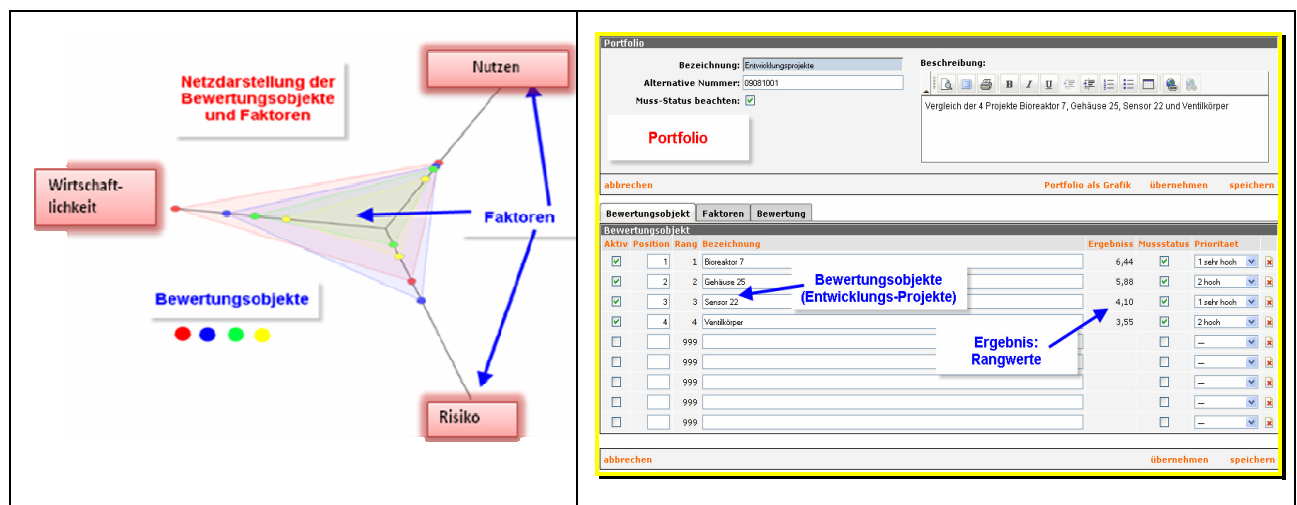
Netzdarstellung der Bewertungsobjekte und Faktoren

Nutzen

Wirtschaftlichkeit

Faktoren

Bewertungsobjekte

Risiko

Portfolio

Bezeichnung: Entwicklungsprojekte

Alternative Nummer: 09081001

Muss-Status beachten: ☑

Beschreibung:

Vergleich der 4 Projekte Bioreaktor 7, Gehäuse 25, Sensor 22 und Ventilkörper

Portfolio

abbrechen

Portfolio als Grafik übernehmen speichern

Bewertungsobjekt | Faktoren | Bewertung

Bewertungsobjekt

| Aktiv | Position | Rang | Bezeichnung | Ergebnis | Mussstatus | Prioritaet |
|---|---|---|---|---|---|---|
| ☑ | 1 | 1 | Bioreaktor 7 | 6,44 | ☑ | 1 sehr hoch |
| ☑ | 2 | 2 | Gehäuse 25 | 5,88 | ☑ | 2 hoch |
| ☑ | 3 | 3 | Sensor 22 | 4,10 | ☑ | 1 sehr hoch |
| ☑ | 4 | 4 | Ventilkörper | 3,55 | ☑ | 2 hoch |
| ☐ | | 999 | | | ☐ | -- |
| ☐ | | 999 | | | ☐ | -- |
| ☐ | | 999 | | | ☐ | -- |
| ☐ | | 999 | | | ☐ | -- |
| ☐ | | 999 | | | ☐ | -- |

Bewertungsobjekte (Entwicklungs-Projekte)

Ergebnis: Rangwerte

abbrechen

übernehmen speichern